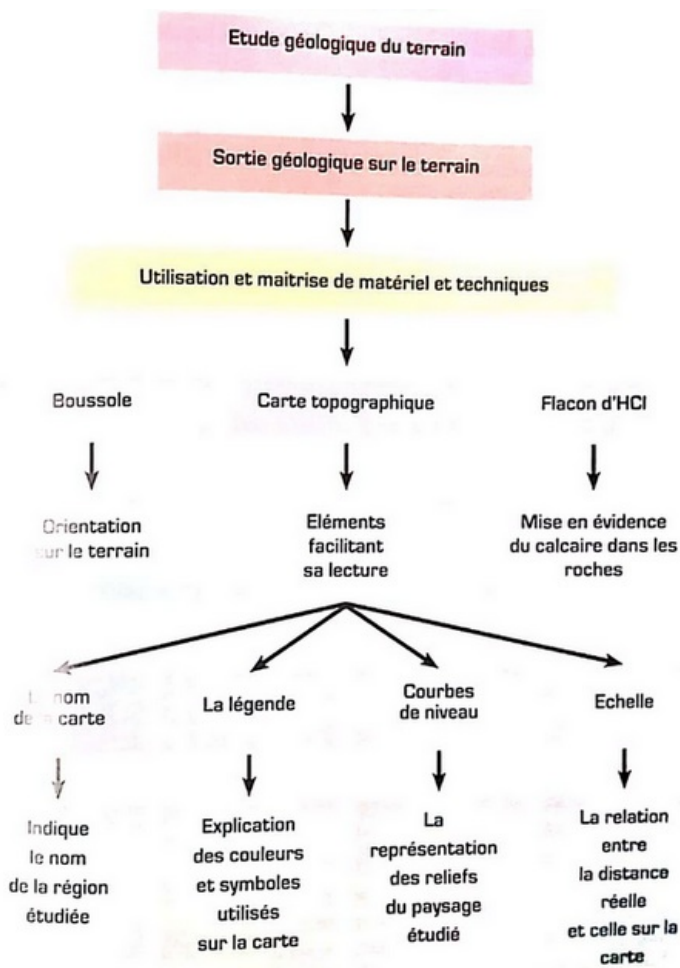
Etude géologique du terrain

Sortie géologique sur le terrain

Utilisation et maitrise de matériel et techniques

Boussole

Carte topographique

Flacon d'HCl

Orientation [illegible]ur le terrain

Eléments facilitant sa lecture

Mise en évidence du calcaire dans les roches

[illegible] nom de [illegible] carte

La légende

Courbes de niveau

Echelle

Indique le nom de la région étudiée

Explication des couleurs et symboles utilisés sur la carte

La représentation des reliefs du paysage étudié

La relation entre la distance réelle et celle sur la carte